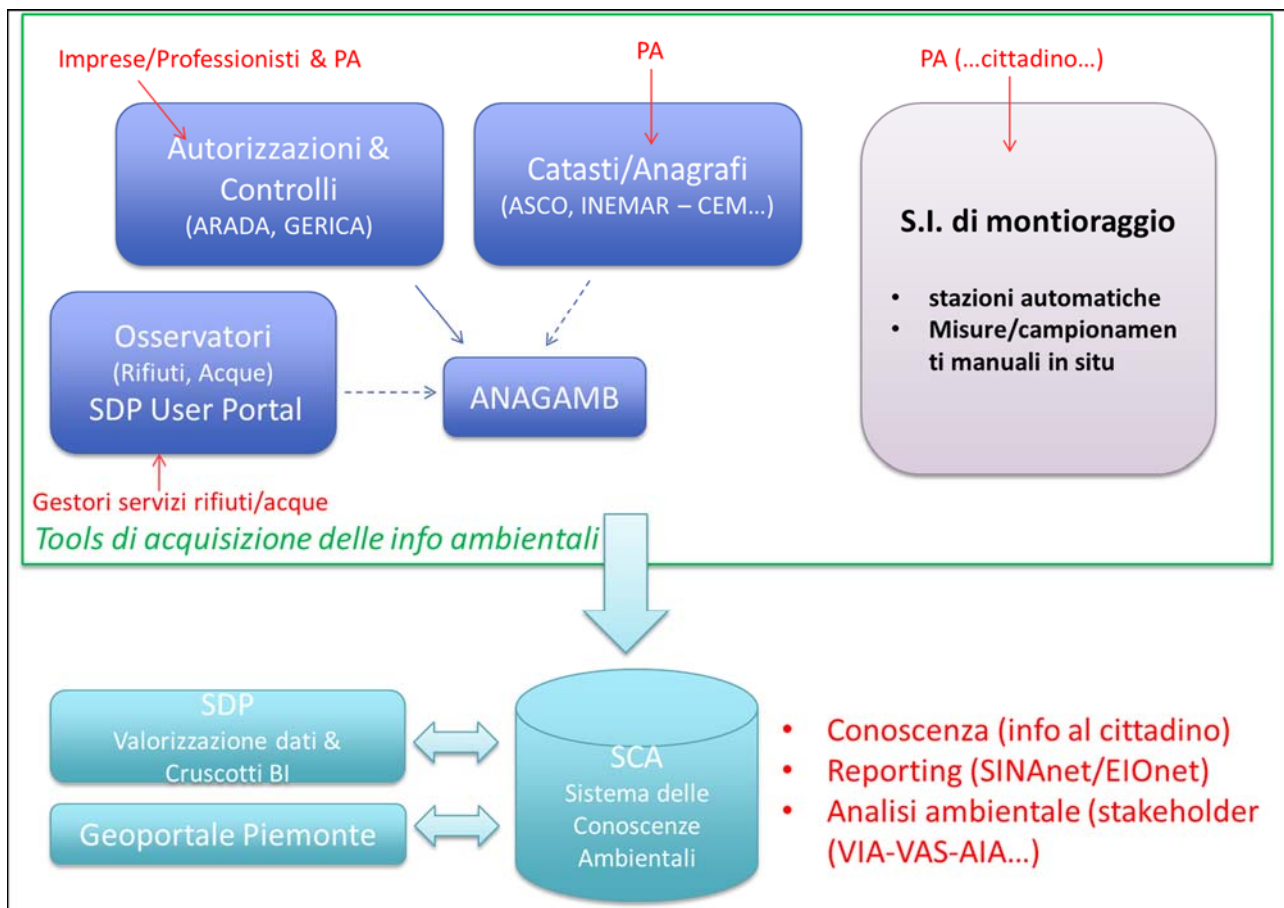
Imprese/Professionisti & PA

PA

PA (…cittadino…)

Autorizzazioni & Controlli
(ARADA, GERICA)

Catasti/Anagrafi
(ASCO, INEMAR – CEM…)

S.I. di montioraggio

• stazioni automatiche
• Misure/campionamenti manuali in situ

Osservatori
(Rifiuti, Acque)
SDP User Portal

ANAGAMB

Gestori servizi rifiuti/acque

Tools di acquisizione delle info ambientali

SDP
Valorizzazione dati & Cruscotti BI

Geoportale Piemonte

SCA
Sistema delle Conoscenze Ambientali

• Conoscenza (info al cittadino)
• Reporting (SINAnet/EIOnet)
• Analisi ambientale (stakeholder (VIA-VAS-AIA…)